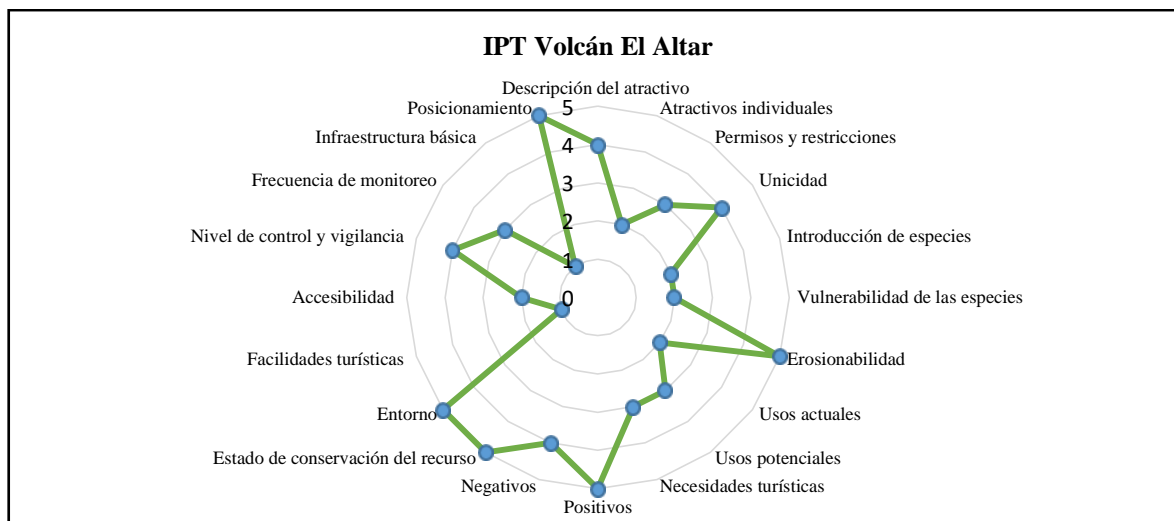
IPT Volcán El Altar

Descripción del atractivo
Atractivos individuales
Permisos y restricciones
Unicidad
Introducción de especies
Vulnerabilidad de las especies
Erosionabilidad
Usos actuales
Usos potenciales
Necesidades turísticas
Positivos
Negativos
Estado de conservación del recurso
Entorno
Facilidades turísticas
Accesibilidad
Nivel de control y vigilancia
Frecuencia de monitoreo
Infraestructura básica
Posicionamiento

5
4
3
2
1
0